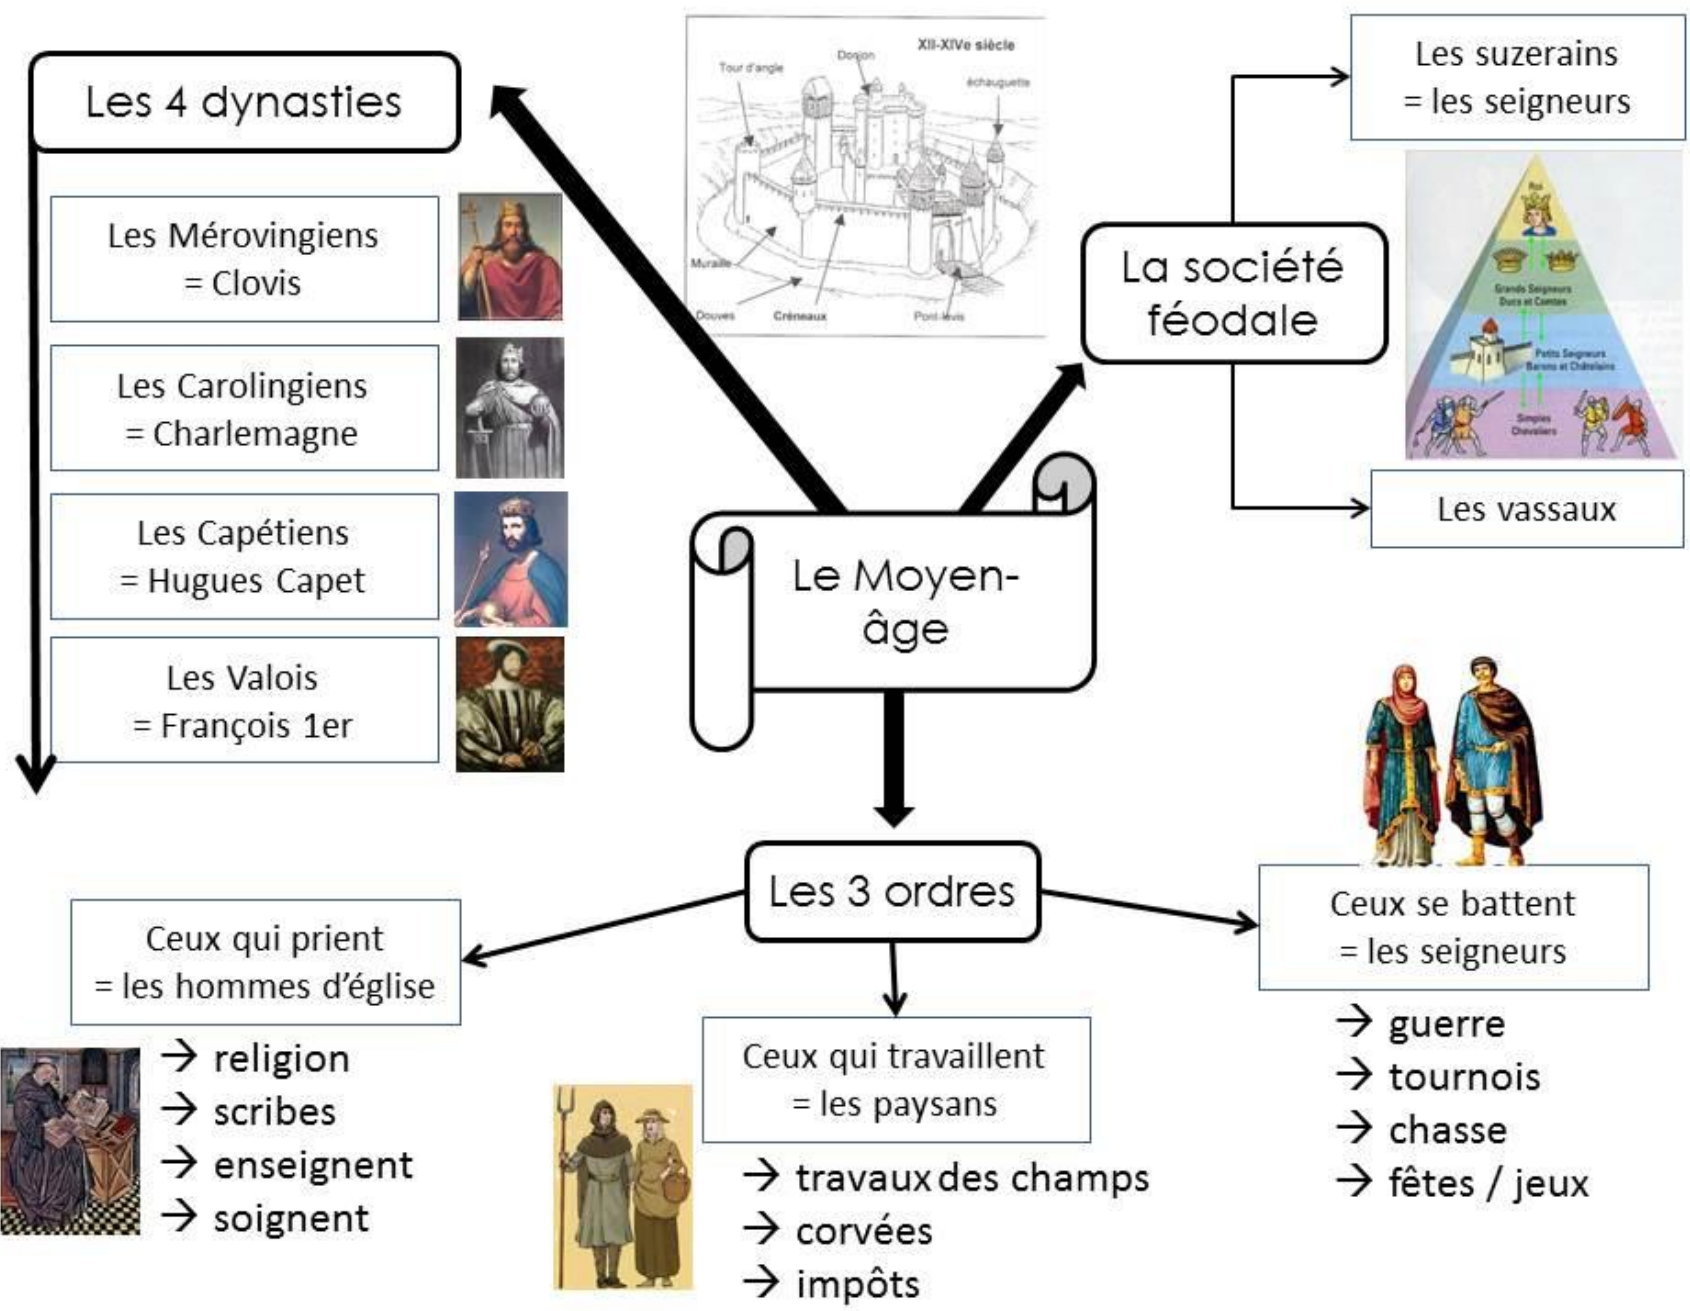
Les 4 dynasties

Les Mérovingiens
= Clovis

Les Carolingiens
= Charlemagne

Les Capétiens
= Hugues Capet

Les Valois
= François 1er

XII-XIVe siècle
Tour d'angle
Donjon
échauguette
Muraille
Douves
Créneaux
Pont-levis

Les suzerains
= les seigneurs

La société féodale

Roi
Grands Seigneurs Ducs et Comtes
Petits Seigneurs Barons et Châtelains
Simples Chevaliers

Les vassaux

Le Moyen-âge

Les 3 ordres

Ceux qui prient
= les hommes d'église

→ religion
→ scribes
→ enseignent
→ soignent

Ceux qui travaillent
= les paysans

→ travaux des champs
→ corvées
→ impôts

Ceux se battent
= les seigneurs

→ guerre
→ tournois
→ chasse
→ fêtes / jeux